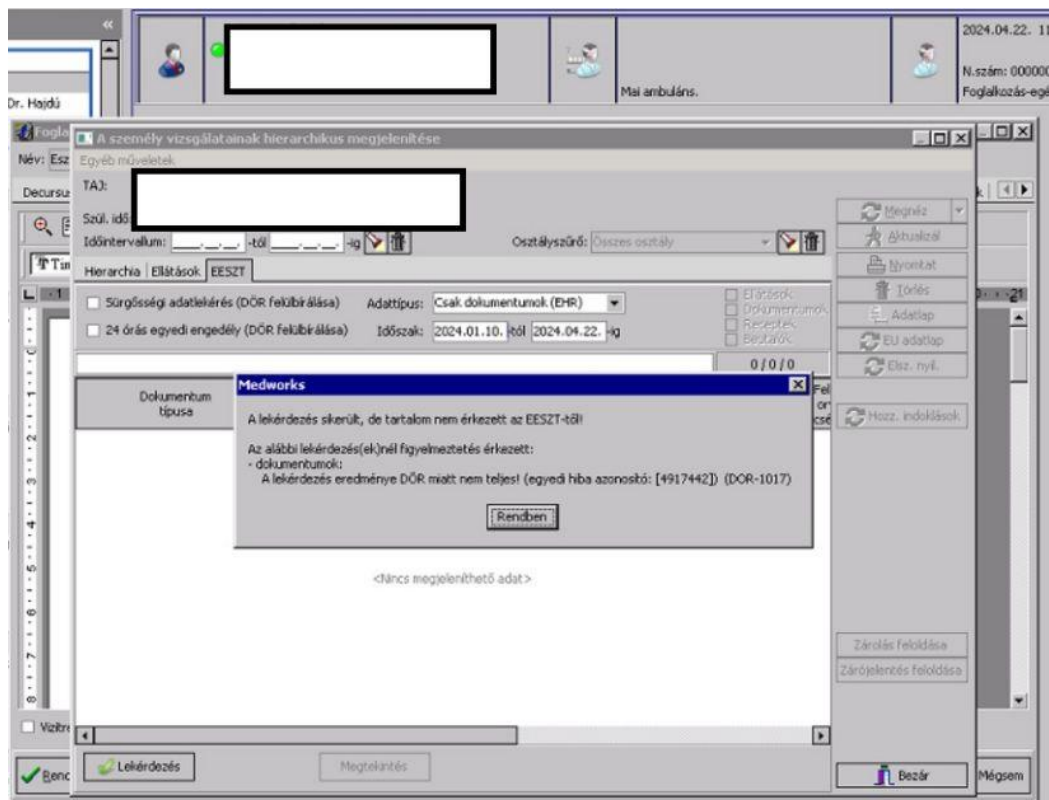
«

Dr. Hajdú

Mai ambuláns.

2024.04.22. 11

N.szám: 000000
Foglalkozás-egé

Fogla

A személy vizsgálatainak hierarchikus megjelenítése

Név: Esz

Egyéb műveletek

Decursu

TAJ:

Szül. idő

Időintervallum: __.__.__ -tól __.__.__ -ig

Osztályszűrő: Összes osztály

Hierarchia | Ellátások | EESZT

Megnéz
Aktualizál
Nyomtat
Törlés
Adatlap
EU adatlap
Elsz. nyil.

Sürgősségi adatlekérés (DÖR felülbírálása)

Adattípus: Csak dokumentumok (EHR)

24 órás egyedi engedély (DÖR felülbírálása)

Időszak: 2024.01.10. -tól 2024.04.22. -ig

Ellátások
Dokumentumok
Receptek
Beutalók

0 / 0 / 0

Dokumentum típusa

Medworks

A lekérdezés sikerült, de tartalom nem érkezett az EESZT-től!

Az alábbi lekérdezés(ek)nél figyelmeztetés érkezett:
- dokumentumok:
A lekérdezés eredménye DÖR miatt nem teljes! (egyedi hiba azonosító: [4917442]) (DOR-1017)

Rendben

Hozz. indoklások

<Nincs megjeleníthető adat>

Zárolás feloldása
Zárójelentés feloldása

Vizitre

Lekérdezés

Megtekintés

Bezár

Rend

Mégsem